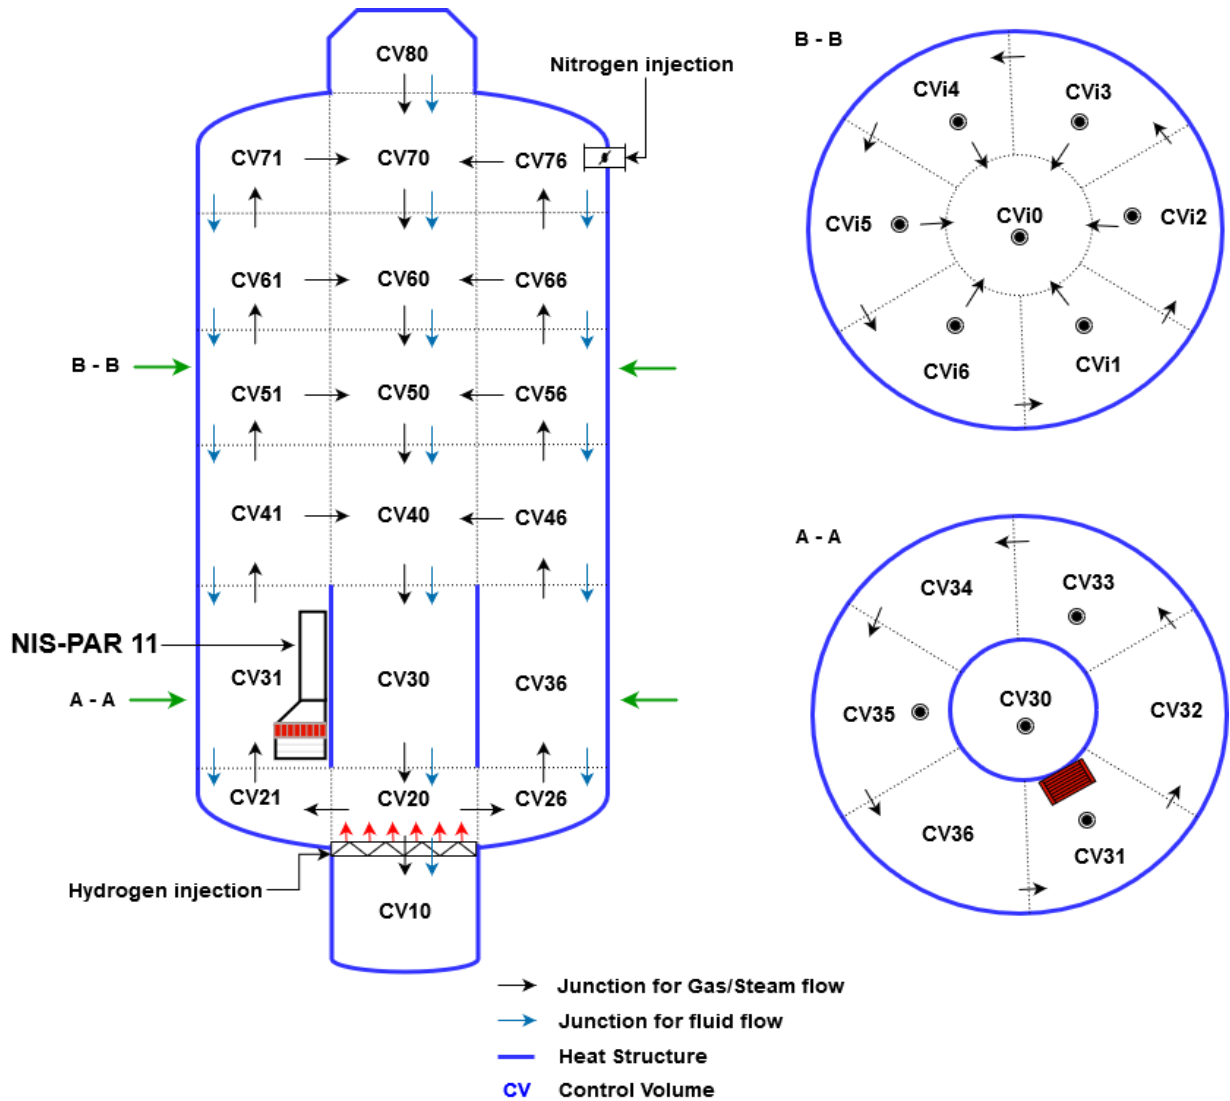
CV80

Nitrogen injection

CV71 CV70 CV76

CV61 CV60 CV66

B - B

CV51 CV50 CV56

CV41 CV40 CV46

NIS-PAR 11

CV31 CV30 CV36

A - A

CV21 CV20 CV26

Hydrogen injection

CV10

B - B

CVi4 CVi3

CVi5 CVi0 CVi2

CVi6 CVi1

A - A

CV34 CV33

CV35 CV30 CV32

CV36 CV31

Junction for Gas/Steam flow

Junction for fluid flow

Heat Structure

CV Control Volume